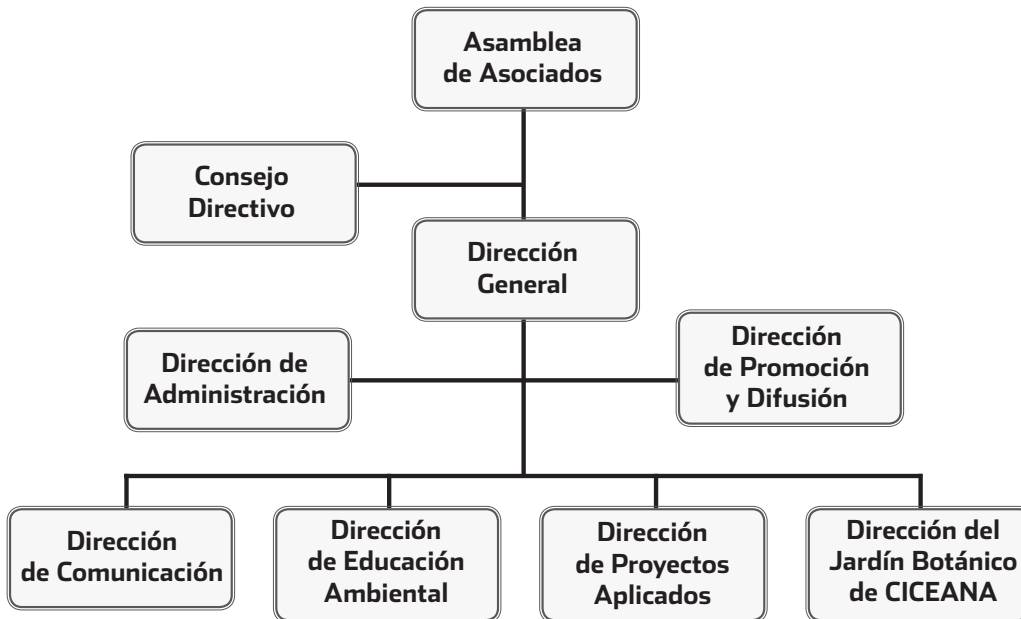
Asamblea de Asociados

Consejo Directivo

Dirección General

Dirección de Administración

Dirección de Promoción y Difusión

Dirección de Comunicación

Dirección de Educación Ambiental

Dirección de Proyectos Aplicados

Dirección del Jardín Botánico de CICEANA